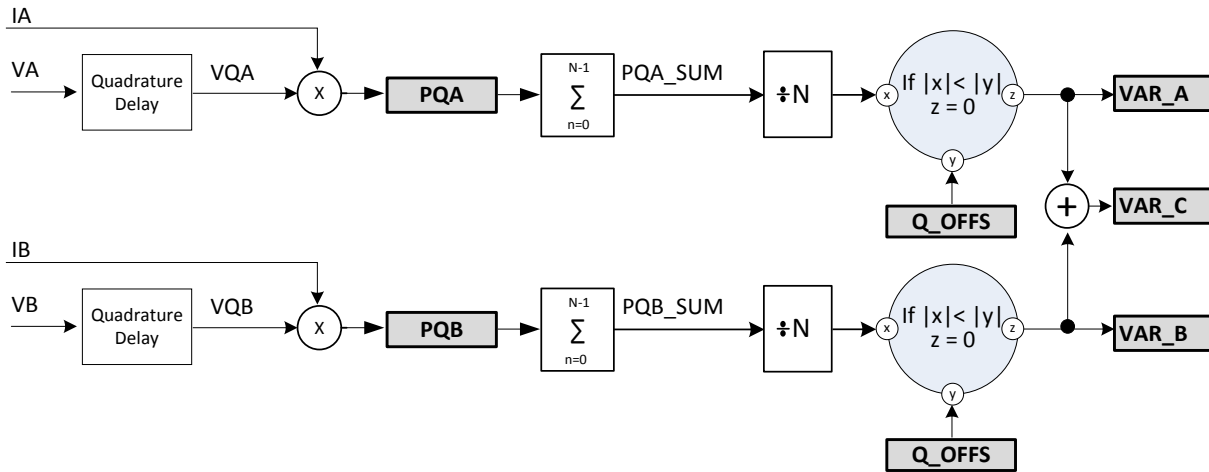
IA

VA

Quadrature Delay

VQA

X

PQA

N-1
$\sum$
n=0

PQA_SUM

÷N

x

If |x|< |y|
z = 0

z

y

VAR_A

Q_OFFS

+

VAR_C

IB

VB

Quadrature Delay

VQB

X

PQB

N-1
$\sum$
n=0

PQB_SUM

÷N

x

If |x|< |y|
z = 0

z

y

VAR_B

Q_OFFS